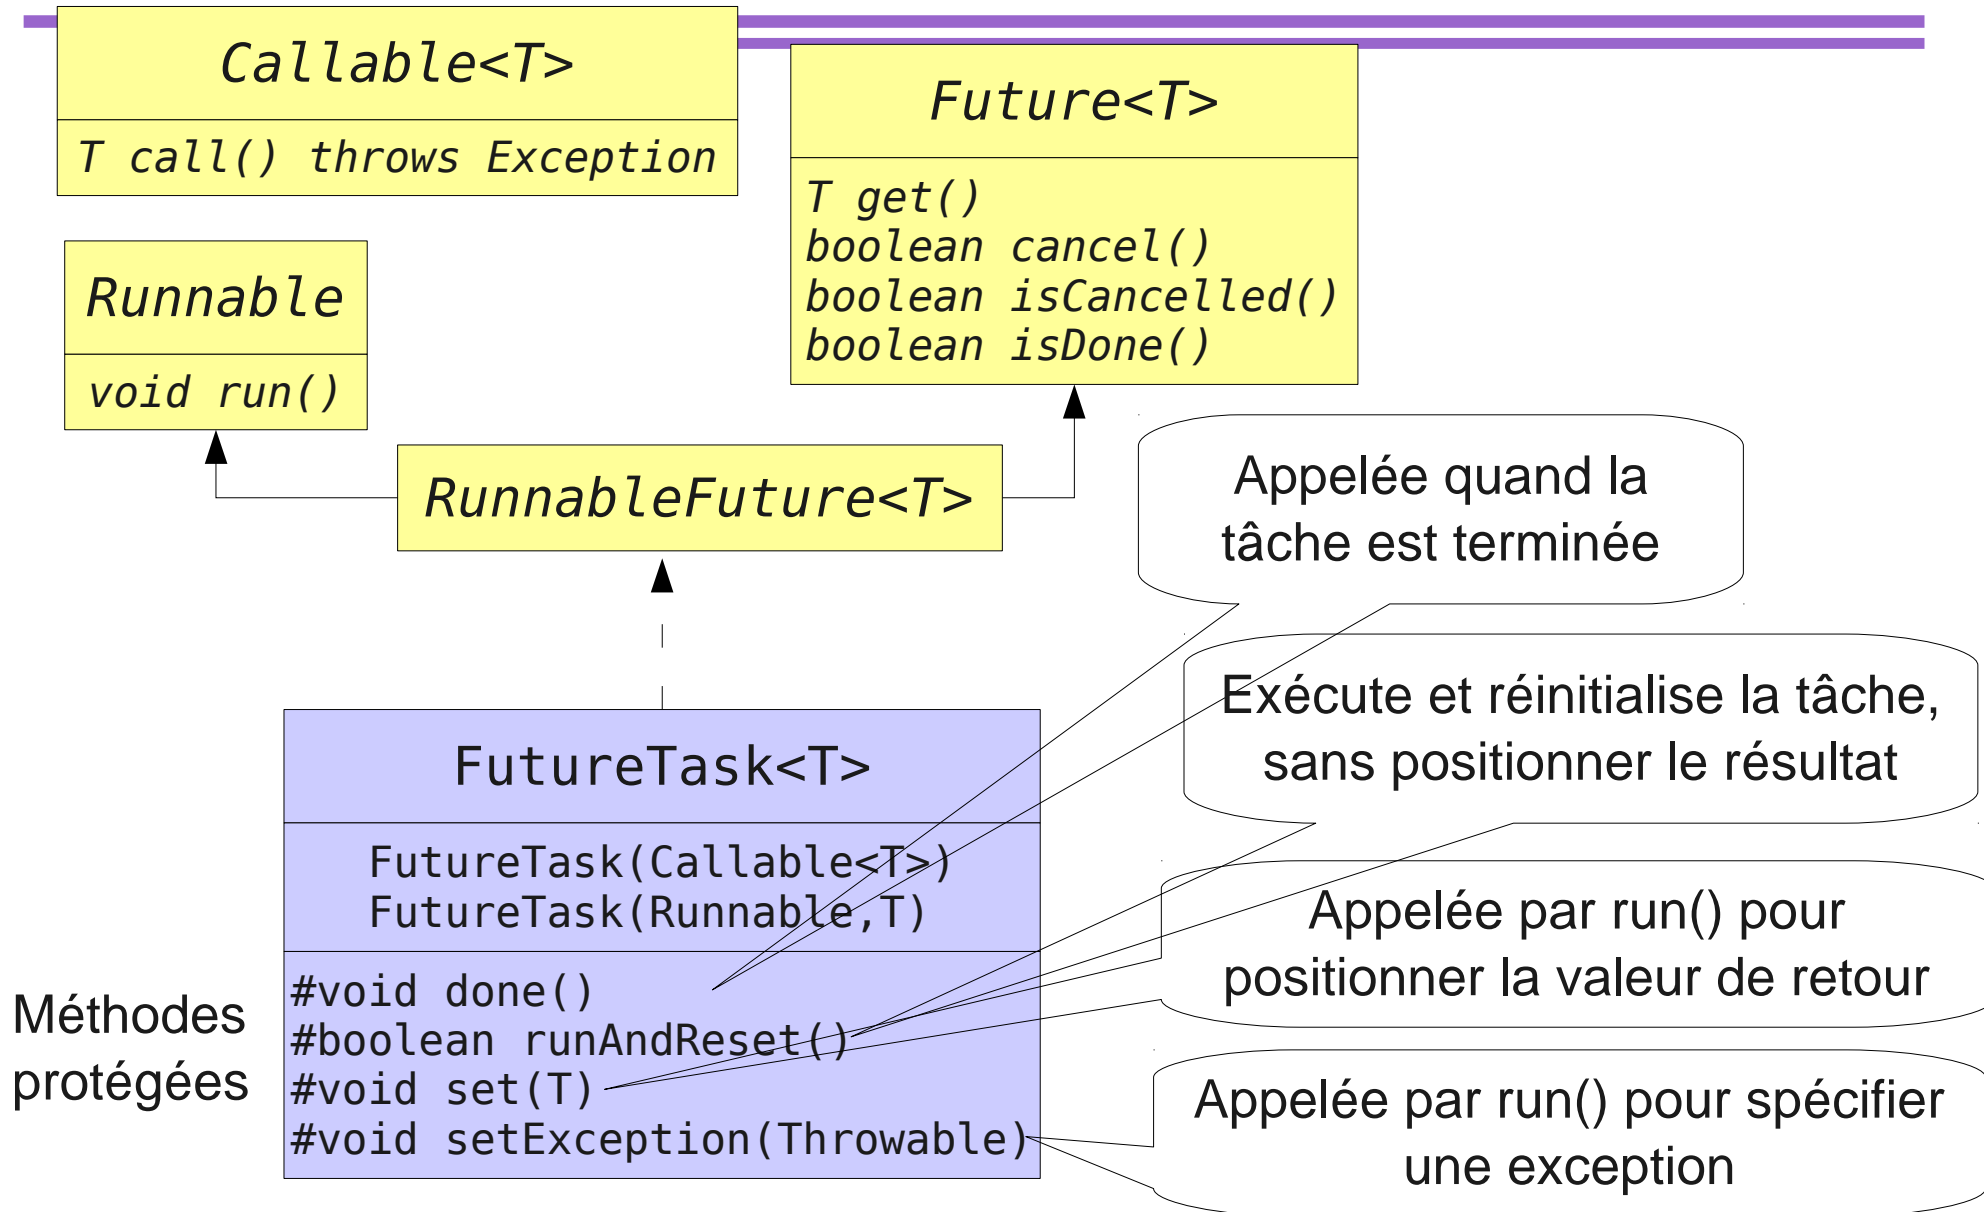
Callable<T>

T call() throws Exception

Future<T>

T get()
boolean cancel()
boolean isCancelled()
boolean isDone()

Runnable

void run()

RunnableFuture<T>

Appelée quand la tâche est terminée

Exécute et réinitialise la tâche, sans positionner le résultat

FutureTask<T>

FutureTask(Callable<T>)
FutureTask(Runnable,T)

#void done()
#boolean runAndReset()
#void set(T)
#void setException(Throwable)

Appelée par run() pour positionner la valeur de retour

Méthodes protégées

Appelée par run() pour spécifier une exception